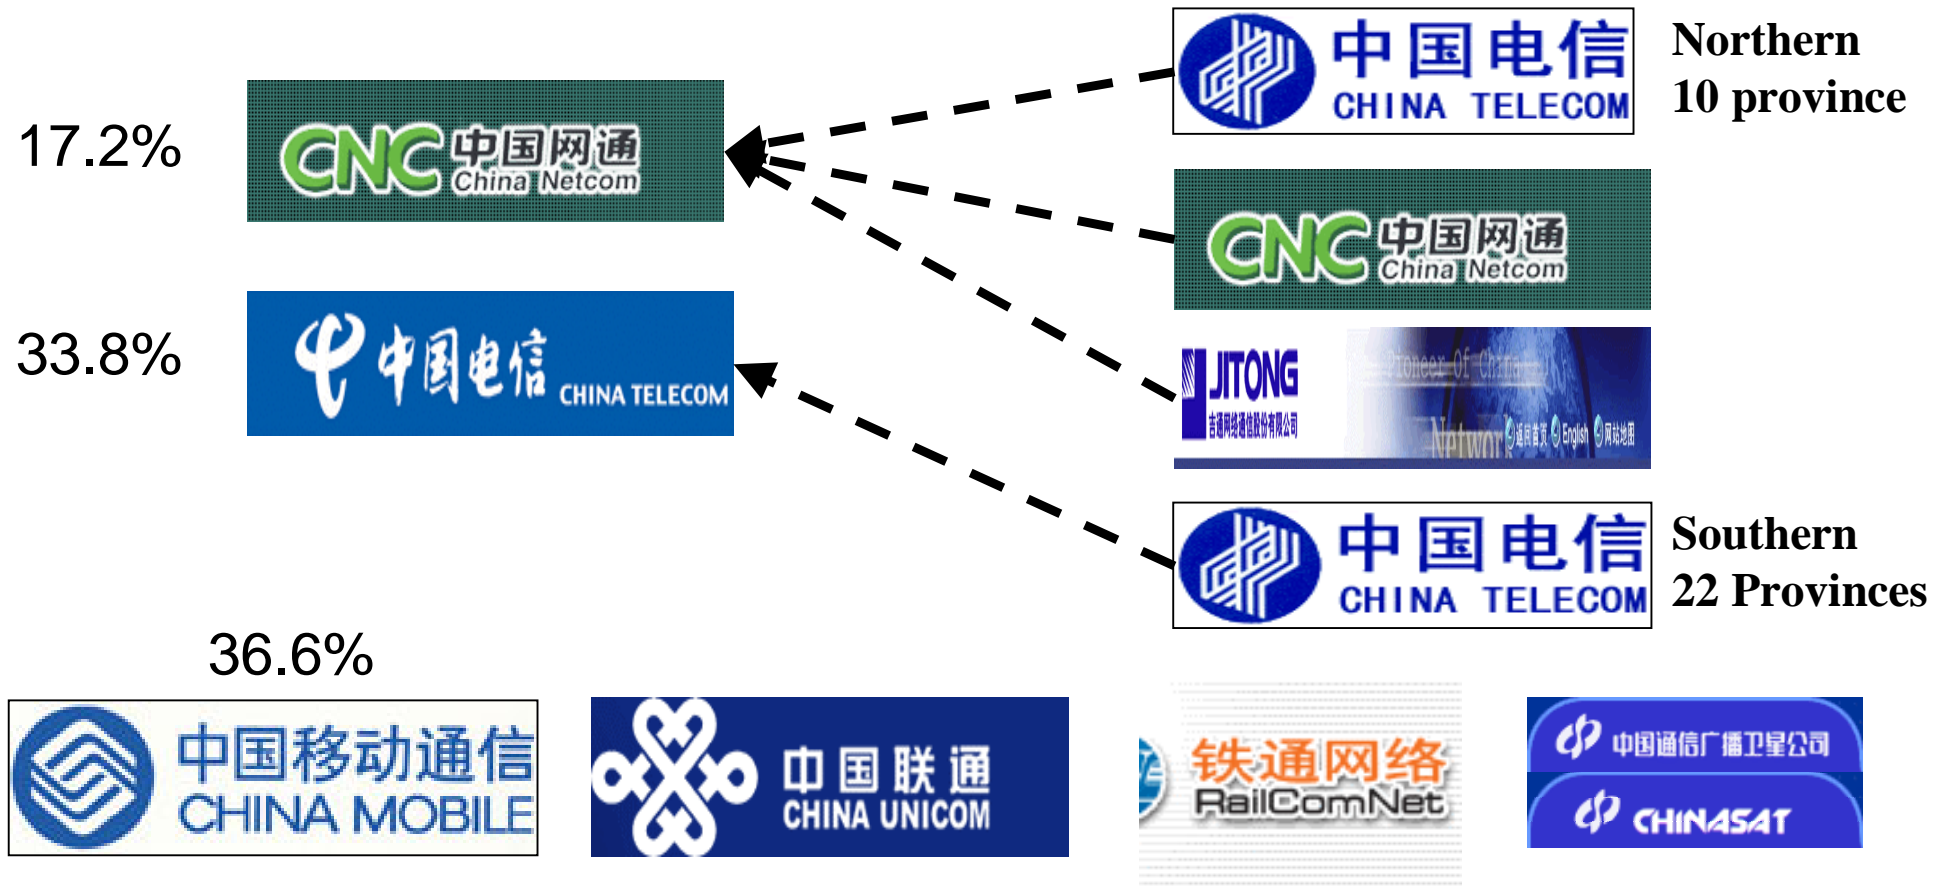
17.2%

CNC 中国网通 China Netcom

33.8%

中国电信 CHINA TELECOM

中国电信 CHINA TELECOM

Northern 10 province

CNC 中国网通 China Netcom

JITONG 吉通网络通信股份有限公司

Network

中国电信 CHINA TELECOM

Southern 22 Provinces

36.6%

中国移动通信 CHINA MOBILE

中国联通 CHINA UNICOM

铁通网络 RailComNet

中国通信广播卫星公司 CHINASAT